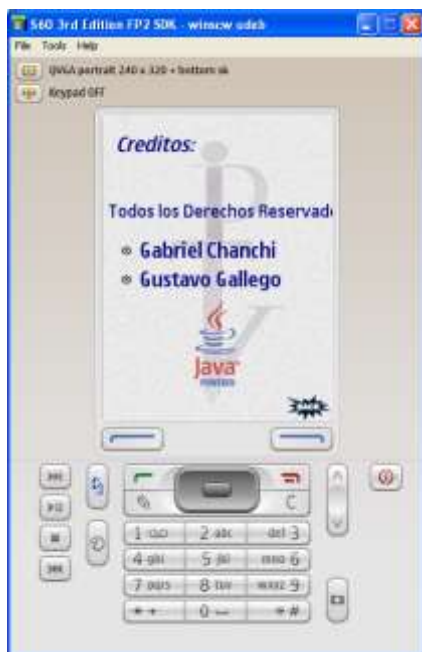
S60 3rd Edition FP2 SDK - winscw udeb
File Tools Help
QVGA portrait 240 x 320 + bottom sk
Keypad OFF

Creditos:

Todos los Derechos Reservad

Gabriel Chanchi
Gustavo Gallego

Java

C
1 oo 2 abc def 3
4 ghi 5 jkl mno 6
7 pqrs 8 tuv wxyz 9
* + 0 ⎵ # #